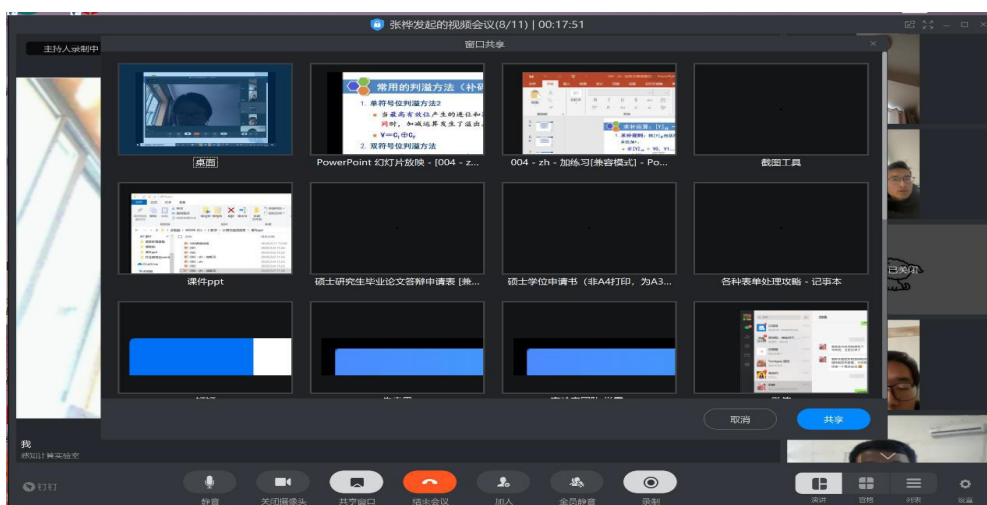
张桦发起的视频会议(8/11) | 00:17:51

主持人录制中

窗口共享

桌面

常用的判溢方法（补码）
1. 单符号位判溢方法2
当最高有效位产生的进位和符号位产生的进位不同时，加减运算发生了溢出。
$V = C_f \oplus C_s$
2. 双符号位判溢方法

PowerPoint 幻灯片放映 - [004 - z...

004 - zh - 加练习[兼容模式] - Po...

截图工具

课件ppt

硕士研究生毕业论文答辩申请表 [兼...

硕士学位申请书（非A4打印，为A3...

各种表单处理攻略 - 记事本

取消

共享

已关闭

我

钉钉

静音

关闭摄像头

共享窗口

结束会议

加入

全员静音

录制

演讲

宫格

列表

设置